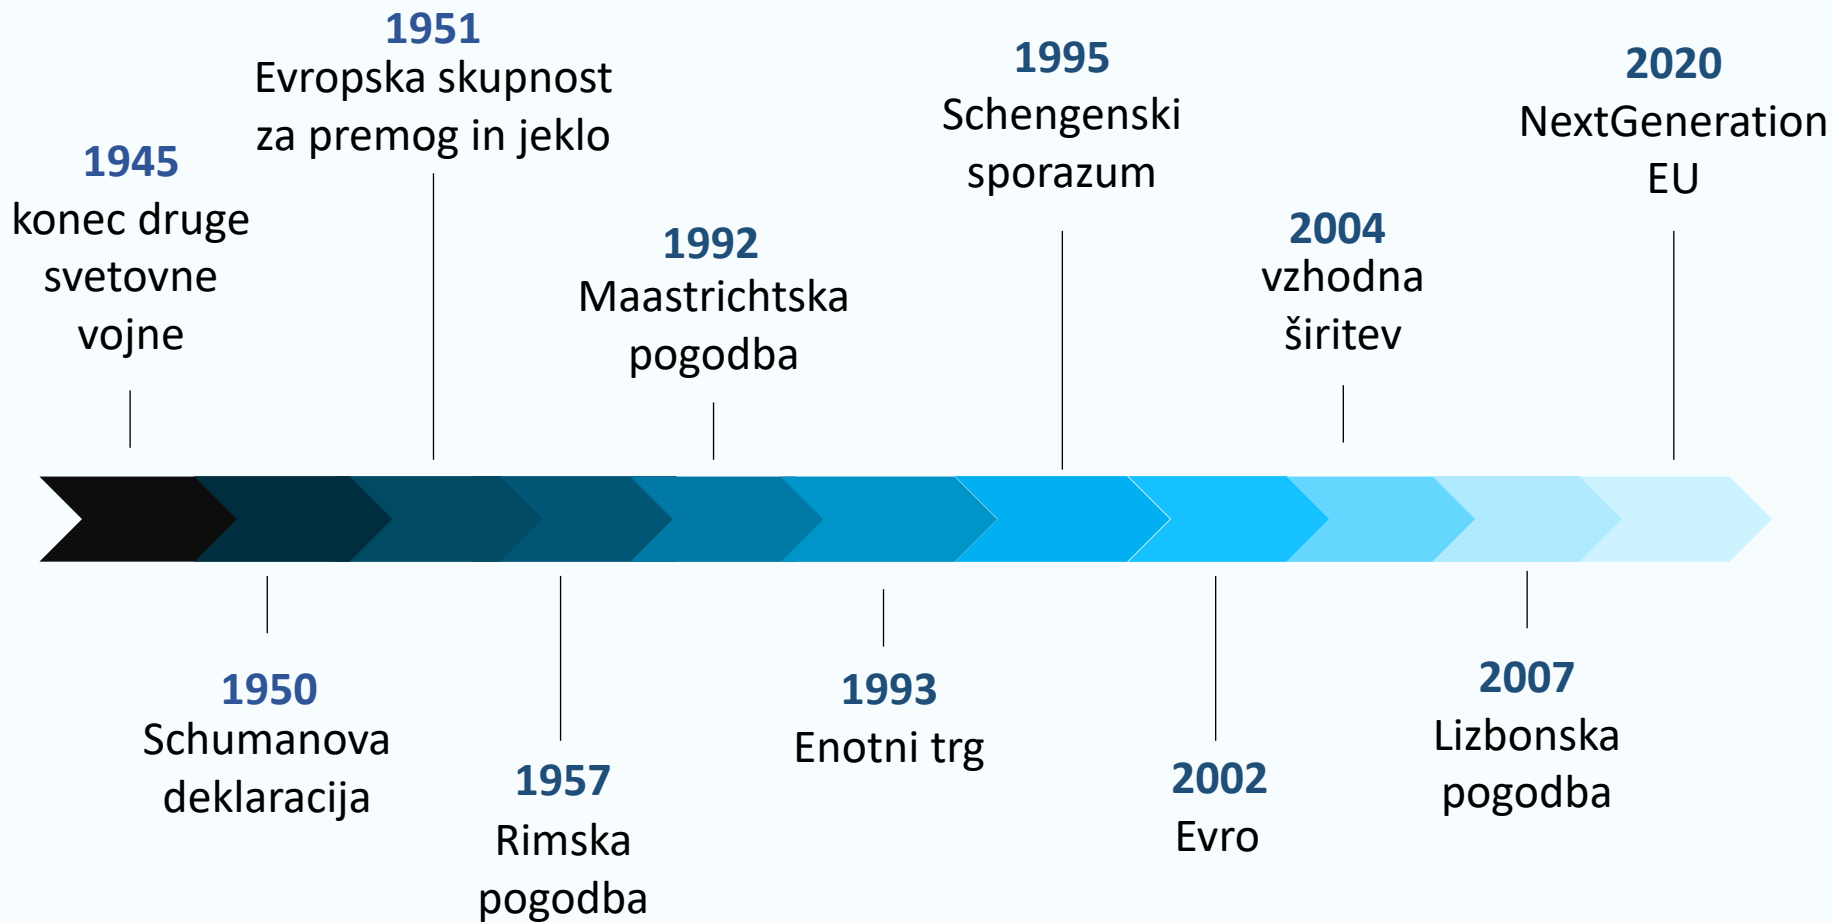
1945
konec druge svetovne vojne

1950
Schumanova deklaracija

1951
Evropska skupnost za premog in jeklo

1957
Rimska pogodba

1992
Maastrichtska pogodba

1993
Enotni trg

1995
Schengenski sporazum

2002
Evro

2004
vzhodna širitev

2007
Lizbonska pogodba

2020
NextGeneration EU